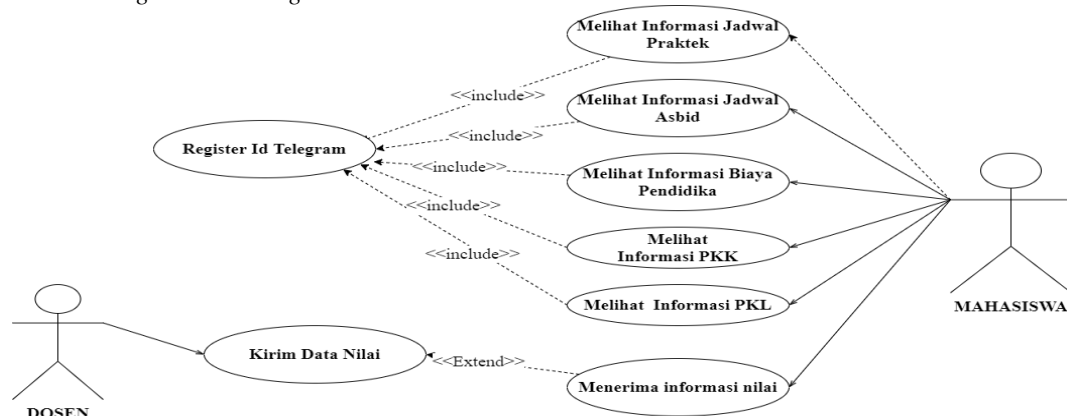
Melihat Informasi Jadwal Praktek

<<include>>

Melihat Informasi Jadwal Asbid

<<include>>

Register Id Telegram

<<include>>

Melihat Informasi Biaya Pendidika

<<include>>

Melihat Informasi PKK

<<include>>

Melihat Informasi PKL

MAHASISWA

Kirim Data Nilai

<<Extend>>

Menerima informasi nilai

DOSEN